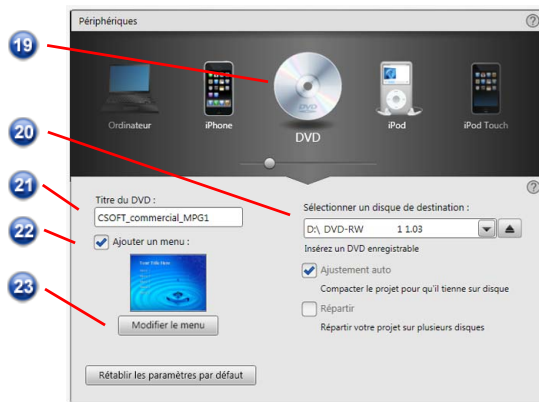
Périphériques

?

19

Ordinateur

iPhone

DVD

iPod

iPod Touch

20

?

21

Titre du DVD :

CSOFT_commercial_MPG1

22

Ajouter un menu :

23

Modifier le menu

Sélectionner un disque de destination :

D:\ DVD-RW 1 1.03

Insérez un DVD enregistrable

Ajustement auto

Compacter le projet pour qu'il tienne sur disque

Répartir

Répartir votre projet sur plusieurs disques

Rétablir les paramètres par défaut